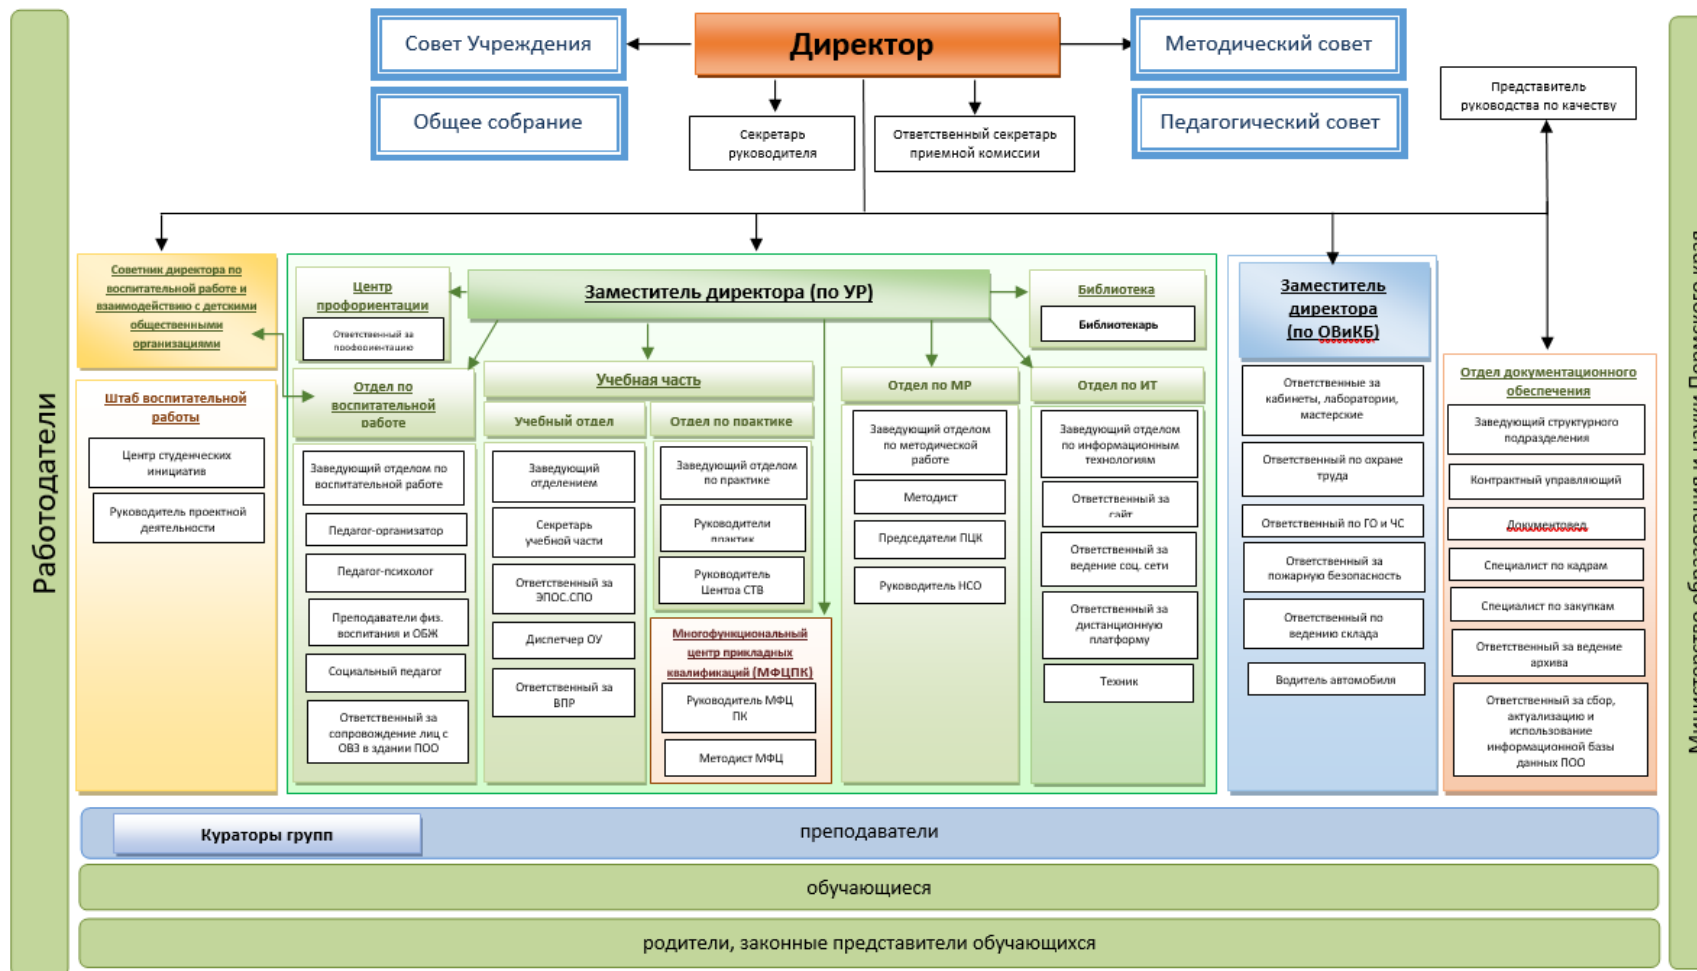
Работодатели

Совет Учреждения

Директор

Методический совет

Общее собрание

Секретарь руководителя

Ответственный секретарь приемной комиссии

Педагогический совет

Представитель руководства по качеству

Советник директора по воспитательной работе и взаимодействию с детскими общественными организациями

Центр профориентации

Ответственный за профориентацию

Заместитель директора (по УР)

Библиотека

Библиотекарь

Заместитель директора (по ОВиКБ)

Штаб воспитательной работы

Центр студенческих инициатив

Руководитель проектной деятельности

Отдел по воспитательной работе

Заведующий отделом по воспитательной работе

Педагог-организатор

Педагог-психолог

Преподаватели физ. воспитания и ОБЖ

Социальный педагог

Ответственный за сопровождение лиц с ОВЗ в здании ПОО

Учебная часть

Учебный отдел

Заведующий отделением

Секретарь учебной части

Ответственный за ЭПОС.СПО

Диспетчер ОУ

Ответственный за ВПР

Отдел по практике

Заведующий отделом по практике

Руководители практик

Руководитель Центра СТВ

Многофункциональный центр прикладных квалификаций (МФЦПК)

Руководитель МФЦ ПК

Методист МФЦ

Отдел по МР

Заведующий отделом по методической работе

Методист

Председатели ПЦК

Руководитель НСО

Отдел по ИТ

Заведующий отделом по информационным технологиям

Ответственный за сайт

Ответственный за ведение соц. сети

Ответственный за дистанционную платформу

Техник

Ответственные за кабинеты, лаборатории, мастерские

Ответственный по охране труда

Ответственный по ГО и ЧС

Ответственный за пожарную безопасность

Ответственный по ведению склада

Водитель автомобиля

Отдел документационного обеспечения

Заведующий структурного подразделения

Контрактный управляющий

Документовед

Специалист по кадрам

Специалист по закупкам

Ответственный за ведение архива

Ответственный за сбор, актуализацию и использование информационной базы данных ПОО

Кураторы групп

преподаватели

обучающиеся

родители, законные представители обучающихся

Министерство образования и науки Пермского края